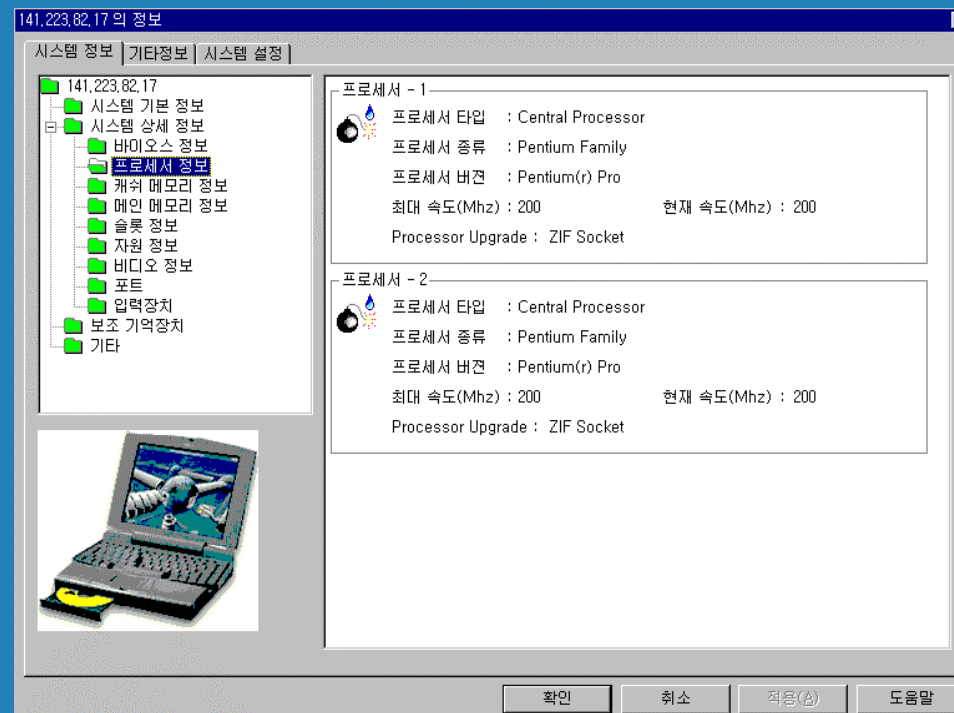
141.223.82.17 의 정보

시스템 정보 | 기타정보 | 시스템 설정

141.223.82.17
시스템 기본 정보
시스템 상세 정보
바이오스 정보
프로세서 정보
캐쉬 메모리 정보
메인 메모리 정보
슬롯 정보
자원 정보
비디오 정보
포트
입력장치
보조 기억장치
기타

프로세서 - 1
프로세서 타입 : Central Processor
프로세서 종류 : Pentium Family
프로세서 버젼 : Pentium(r) Pro
최대 속도(Mhz) : 200
현재 속도(Mhz) : 200
Processor Upgrade : ZIF Socket

프로세서 - 2
프로세서 타입 : Central Processor
프로세서 종류 : Pentium Family
프로세서 버젼 : Pentium(r) Pro
최대 속도(Mhz) : 200
현재 속도(Mhz) : 200
Processor Upgrade : ZIF Socket

확인 | 취소 | 적용(A) | 도움말